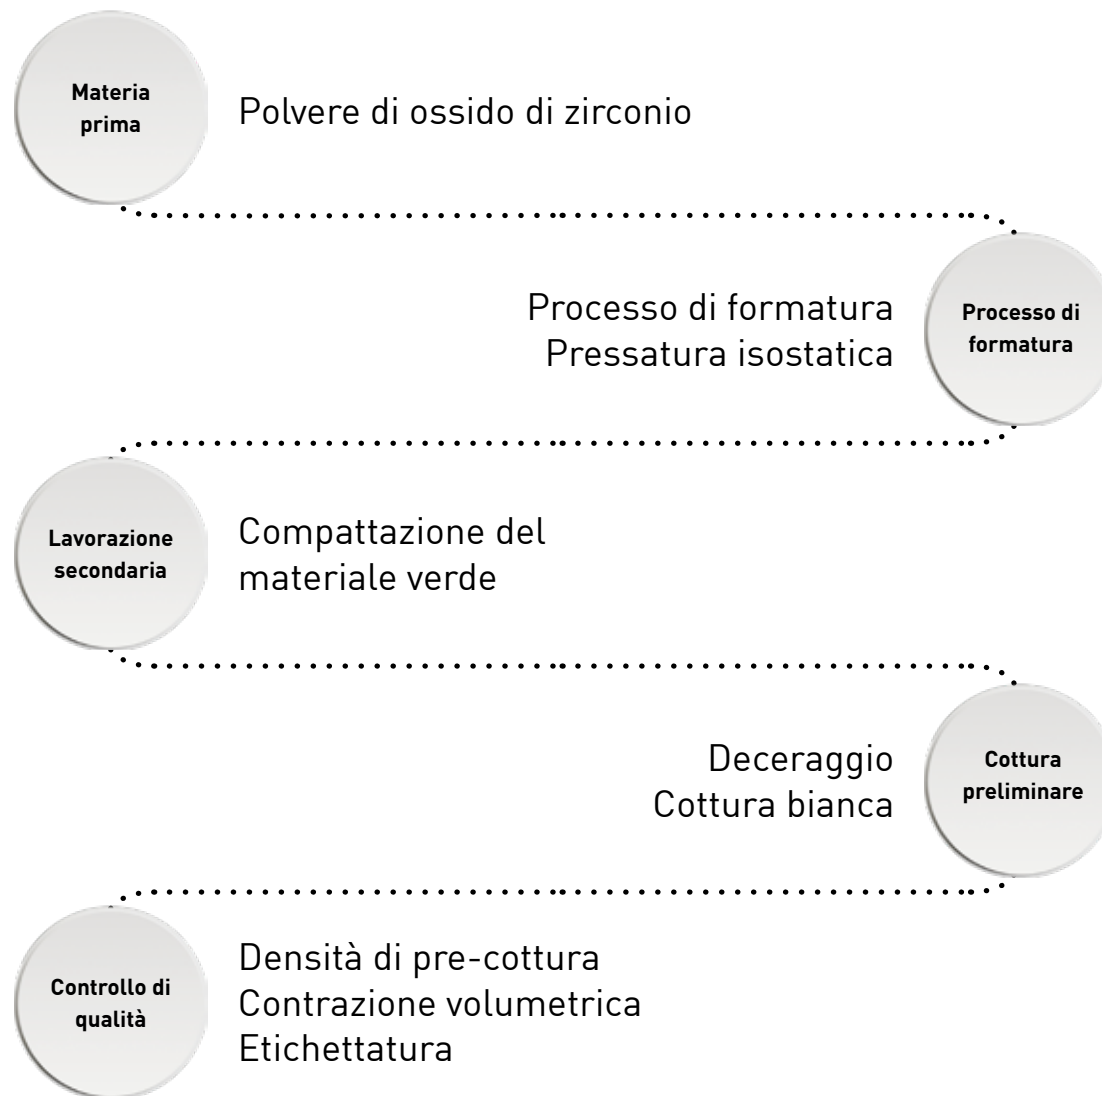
Materia prima

Polvere di ossido di zirconio

Processo di formatura
Pressatura isostatica

Processo di formatura

Lavorazione secondaria

Compattazione del materiale verde

Deceraggio
Cottura bianca

Cottura preliminare

Controllo di qualità

Densità di pre-cottura
Contrazione volumetrica
Etichettatura